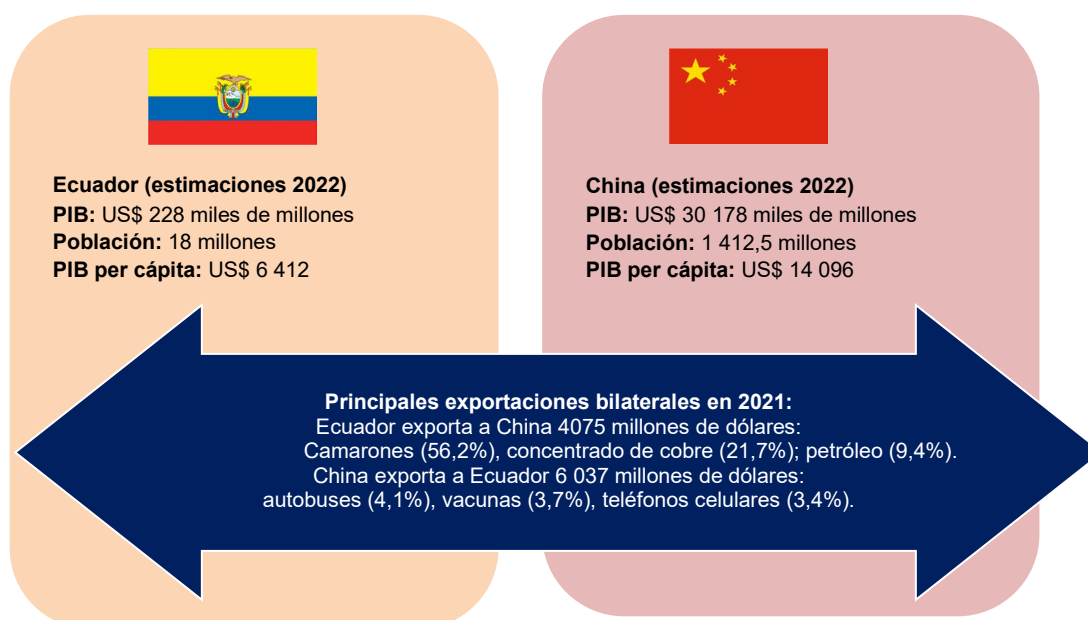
Ecuador (estimaciones 2022)
PIB: US$ 228 miles de millones
Población: 18 millones
PIB per cápita: US$ 6 412

China (estimaciones 2022)
PIB: US$ 30 178 miles de millones
Población: 1 412,5 millones
PIB per cápita: US$ 14 096

Principales exportaciones bilaterales en 2021:
Ecuador exporta a China 4075 millones de dólares:
Camarones (56,2%), concentrado de cobre (21,7%); petróleo (9,4%).
China exporta a Ecuador 6 037 millones de dólares:
autobuses (4,1%), vacunas (3,7%), teléfonos celulares (3,4%).